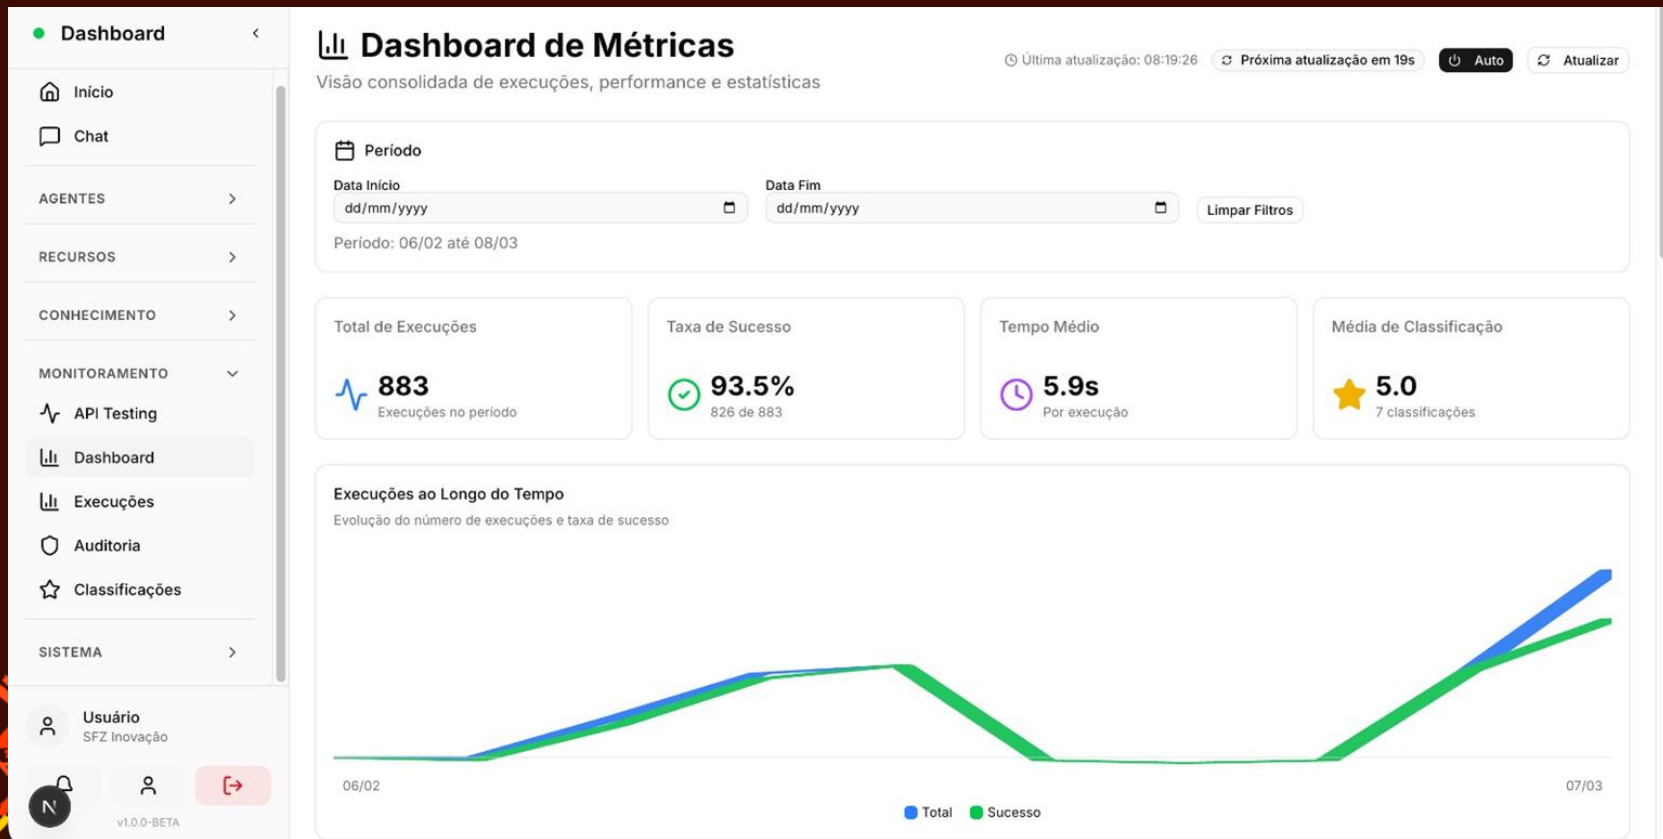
Dashboard

Início
Chat

AGENTES
RECURSOS
CONHECIMENTO
MONITORAMENTO
API Testing
Dashboard
Execuções
Auditoria
Classificações
SISTEMA

Usuário
SFZ Inovação

N
v1.0.0-BETA

Dashboard de Métricas
Visão consolidada de execuções, performance e estatísticas

Última atualização: 08:19:26
Próxima atualização em 19s
Auto
Atualizar

Período
Data Início
dd/mm/yyyy
Data Fim
dd/mm/yyyy
Limpar Filtros
Período: 06/02 até 08/03

Total de Execuções
883
Execuções no período

Taxa de Sucesso
93.5%
826 de 883

Tempo Médio
5.9s
Por execução

Média de Classificação
5.0
7 classificações

Execuções ao Longo do Tempo
Evolução do número de execuções e taxa de sucesso

06/02
07/03

Total
Sucesso